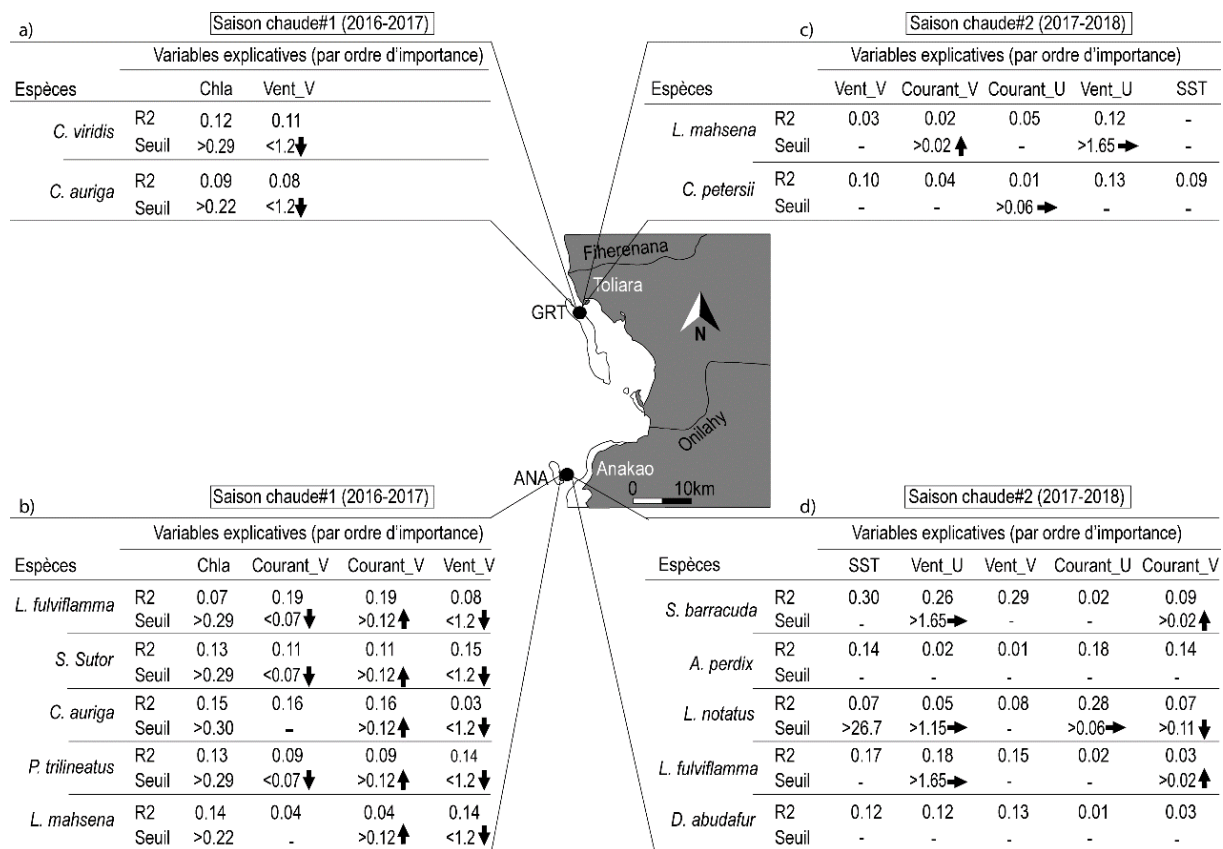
a)

Saison chaude#1 (2016-2017)

| Espèces | | Chla | Vent_V |
|---|---|---|---|
| *C. viridis* | R2 | 0.12 | 0.11 |
| | Seuil | >0.29 | <1.2 ↓ |
| *C. auriga* | R2 | 0.09 | 0.08 |
| | Seuil | >0.22 | <1.2 ↓ |

Variables explicatives (par ordre d'importance)

c)

Saison chaude#2 (2017-2018)

Variables explicatives (par ordre d'importance)

| Espèces | | Vent_V | Courant_V | Courant_U | Vent_U | SST |
|---|---|---|---|---|---|---|
| *L. mahsena* | R2 | 0.03 | 0.02 | 0.05 | 0.12 | - |
| | Seuil | - | >0.02 ↑ | - | >1.65 → | - |
| *C. petersii* | R2 | 0.10 | 0.04 | 0.01 | 0.13 | 0.09 |
| | Seuil | - | - | >0.06 → | - | - |

Fiherenana

Toliara

GRT

N

Onilahy

Anakao

ANA

0 10km

b)

Saison chaude#1 (2016-2017)

Variables explicatives (par ordre d'importance)

| Espèces | | Chla | Courant_V | Courant_V | Vent_V |
|---|---|---|---|---|---|
| *L. fulviflamma* | R2 | 0.07 | 0.19 | 0.19 | 0.08 |
| | Seuil | >0.29 | <0.07 ↓ | >0.12 ↑ | <1.2 ↓ |
| *S. Sutor* | R2 | 0.13 | 0.11 | 0.11 | 0.15 |
| | Seuil | >0.29 | <0.07 ↓ | >0.12 ↑ | <1.2 ↓ |
| *C. auriga* | R2 | 0.15 | 0.16 | 0.16 | 0.03 |
| | Seuil | >0.30 | - | >0.12 ↑ | <1.2 ↓ |
| *P. trilineatus* | R2 | 0.13 | 0.09 | 0.09 | 0.14 |
| | Seuil | >0.29 | <0.07 ↓ | >0.12 ↑ | <1.2 ↓ |
| *L. mahsena* | R2 | 0.14 | 0.04 | 0.04 | 0.14 |
| | Seuil | >0.22 | - | >0.12 ↑ | <1.2 ↓ |

d)

Saison chaude#2 (2017-2018)

Variables explicatives (par ordre d'importance)

| Espèces | | SST | Vent_U | Vent_V | Courant_U | Courant_V |
|---|---|---|---|---|---|---|
| *S. barracuda* | R2 | 0.30 | 0.26 | 0.29 | 0.02 | 0.09 |
| | Seuil | - | >1.65 → | - | - | >0.02 ↑ |
| *A. perdix* | R2 | 0.14 | 0.02 | 0.01 | 0.18 | 0.14 |
| | Seuil | - | - | - | - | - |
| *L. notatus* | R2 | 0.07 | 0.05 | 0.08 | 0.28 | 0.07 |
| | Seuil | >26.7 | >1.15 → | - | >0.06 → | >0.11 ↓ |
| *L. fulviflamma* | R2 | 0.17 | 0.18 | 0.15 | 0.02 | 0.03 |
| | Seuil | - | >1.65 → | - | - | >0.02 ↑ |
| *D. abudafur* | R2 | 0.12 | 0.12 | 0.13 | 0.01 | 0.03 |
| | Seuil | - | - | - | - | - |